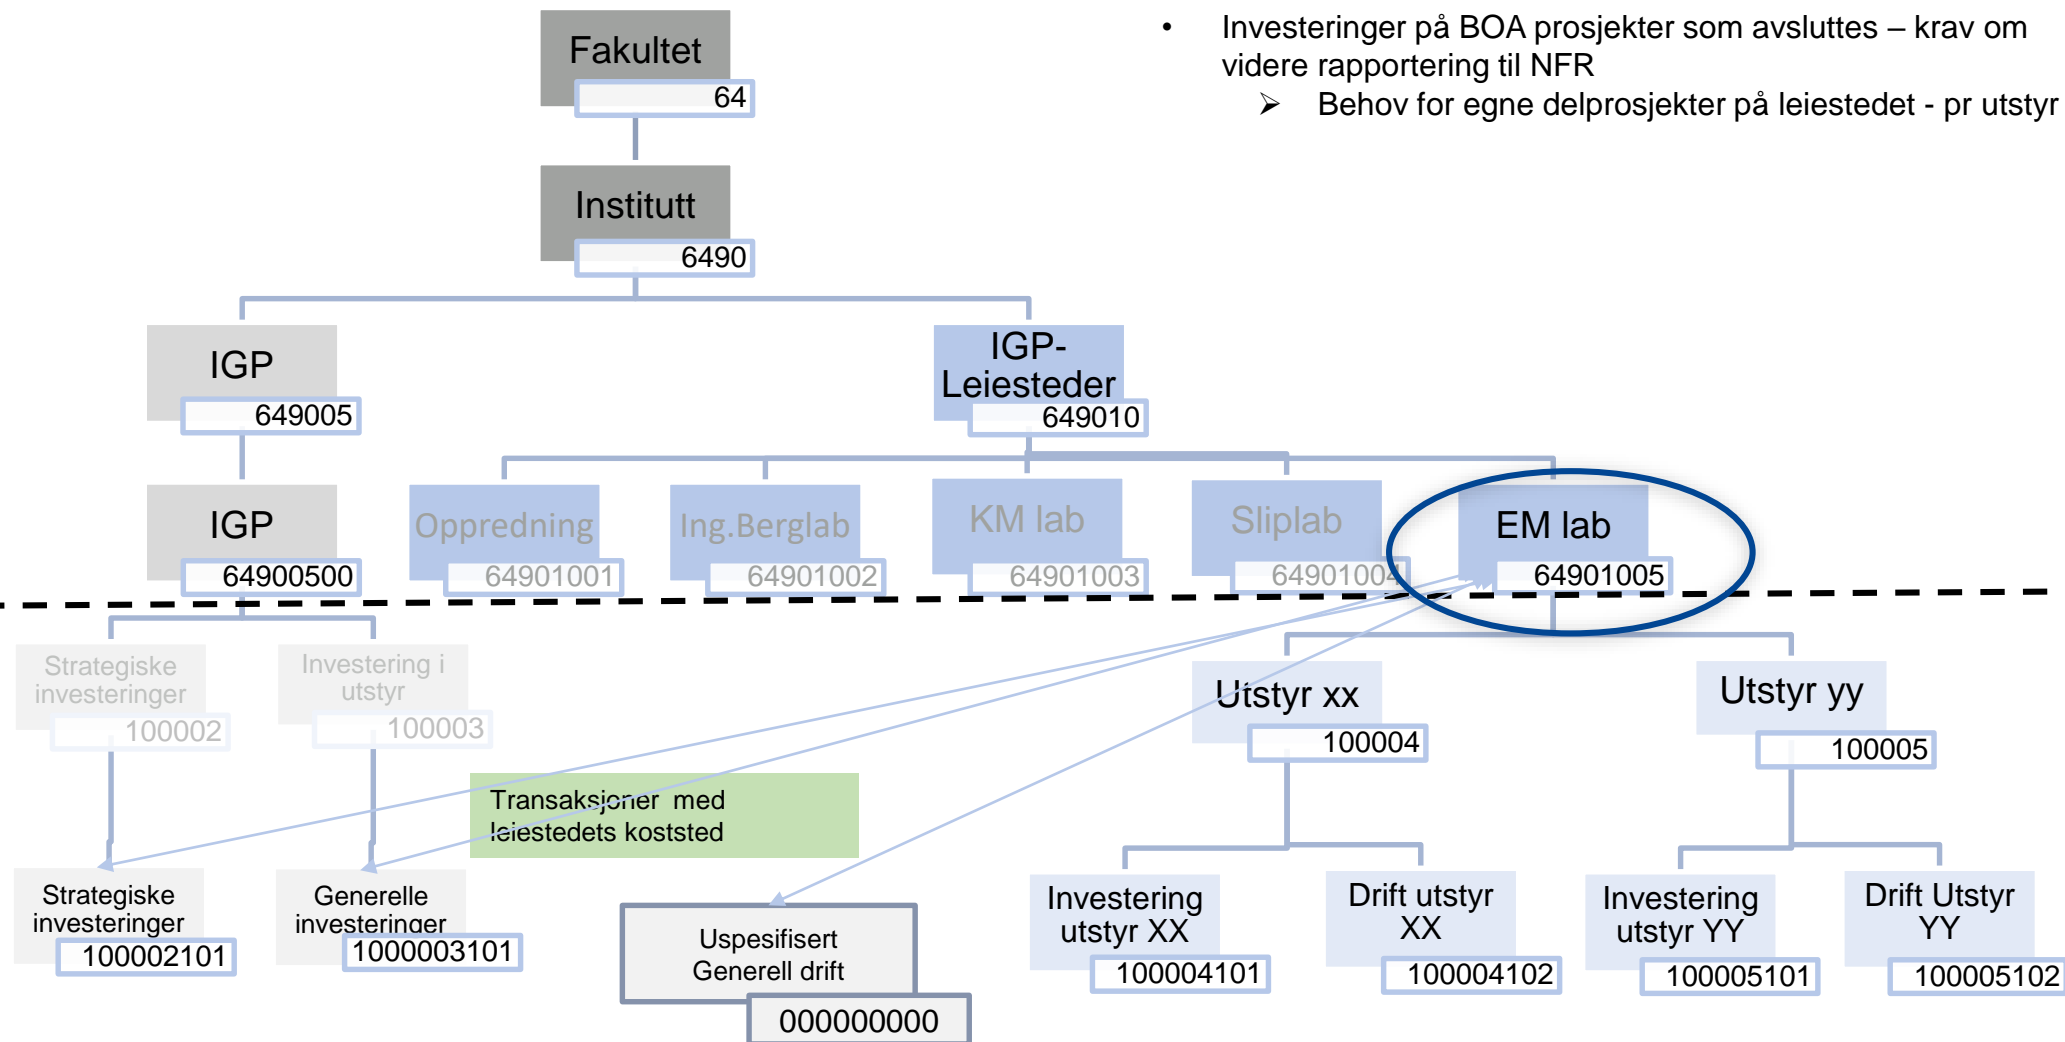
• Investeringer på BOA prosjekter som avsluttes – krav om videre rapportering til NFR
➢ Behov for egne delprosjekter på leiestedet - pr utstyr

Fakultet
64

Institutt
6490

IGP
649005

IGP-Leiesteder
649010

IGP
64900500

Oppredning
64901001

Ing.Berglab
64901002

KM lab
64901003

Sliplab
64901004

EM lab
64901005

Strategiske investeringer
100002

Investering i utstyr
100003

Utstyr xx
100004

Utstyr yy
100005

Transaksjoner med leiestedets koststed

Strategiske investeringer
100002101

Generelle investeringer
1000003101

Uspesifisert Generell drift
000000000

Investering utstyr XX
100004101

Drift utstyr XX
100004102

Investering utstyr YY
100005101

Drift Utstyr YY
100005102